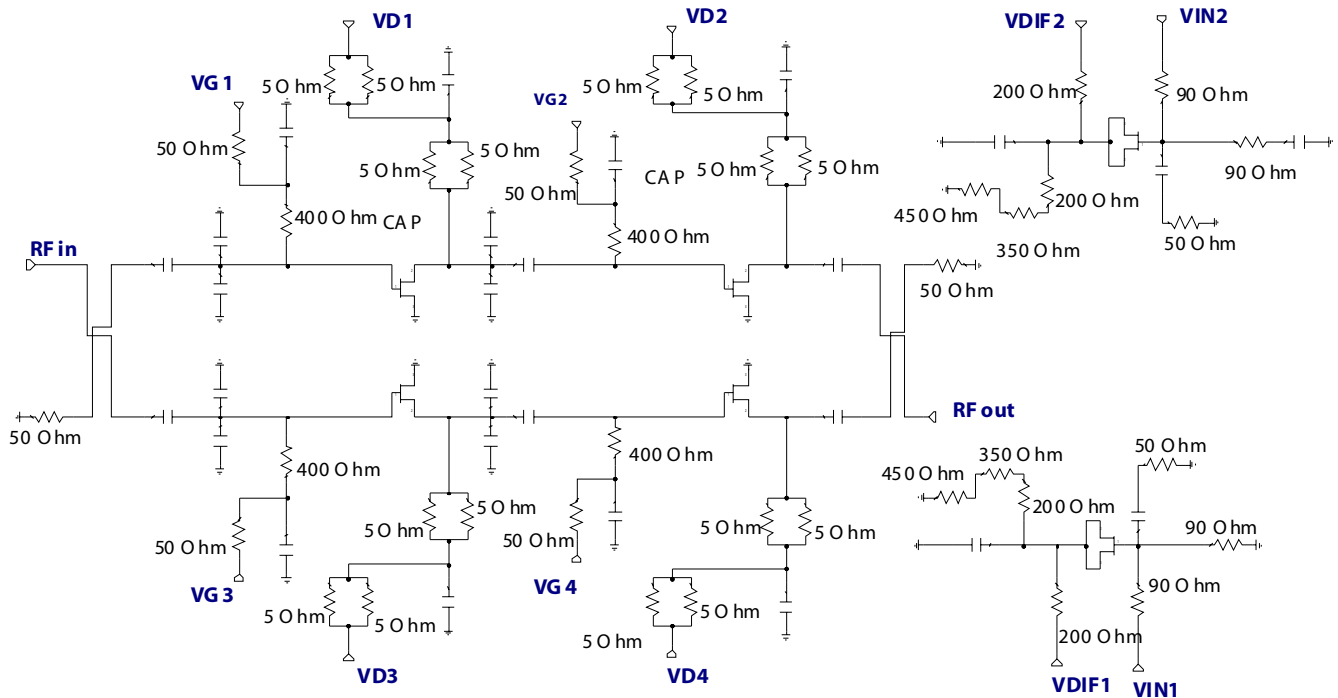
VD1
VD2
VDIF2
VIN2
VG 1
5 O hm
5 O hm
VG2
5 O hm
5 O hm
200 O hm
90 O hm
50 O hm
5 O hm
5 O hm
5 O hm
5 O hm
90 O hm
50 O hm
CA P
450 O hm
200 O hm
400 O hm
CA P
400 O hm
50 O hm
RF in
350 O hm
50 O hm
50 O hm
RF out
400 O hm
400 O hm
50 O hm
450 O hm
350 O hm
5 O hm
200 O hm
50 O hm
5 O hm
5 O hm
5 O hm
90 O hm
50 O hm
50 O hm
90 O hm
VG 3
VG 4
5 O hm
5 O hm
5 O hm
5 O hm
200 O hm
VD3
VD4
VDIF1
VIN1